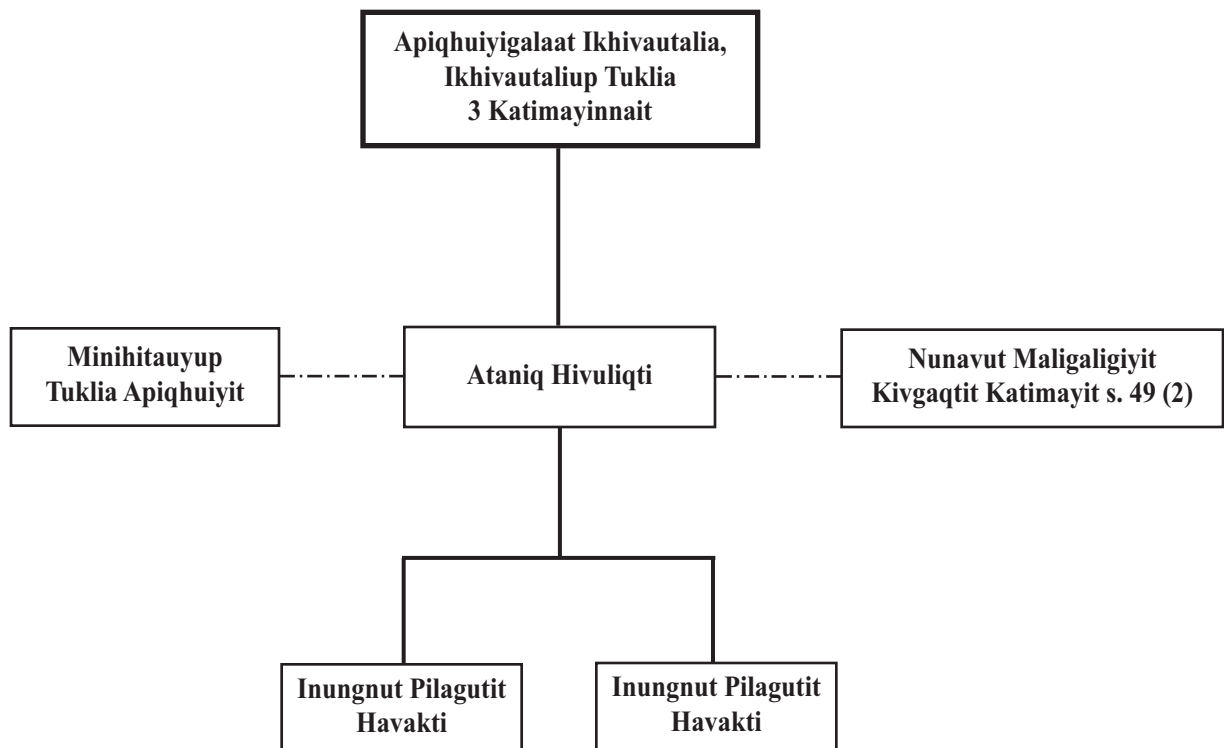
Apiqhuiyigalaat Ikhivautalia, Ikhivautaliup Tuklia 3 Katimayinnait

Minihitauyup Tuklia Apiqhuiyit

Ataniq Hivuliqti

Nunavut Maligaligiyit Kivgaqtit Katimayit s. 49 (2)

Inungnut Pilagutit Havakti

Inungnut Pilagutit Havakti